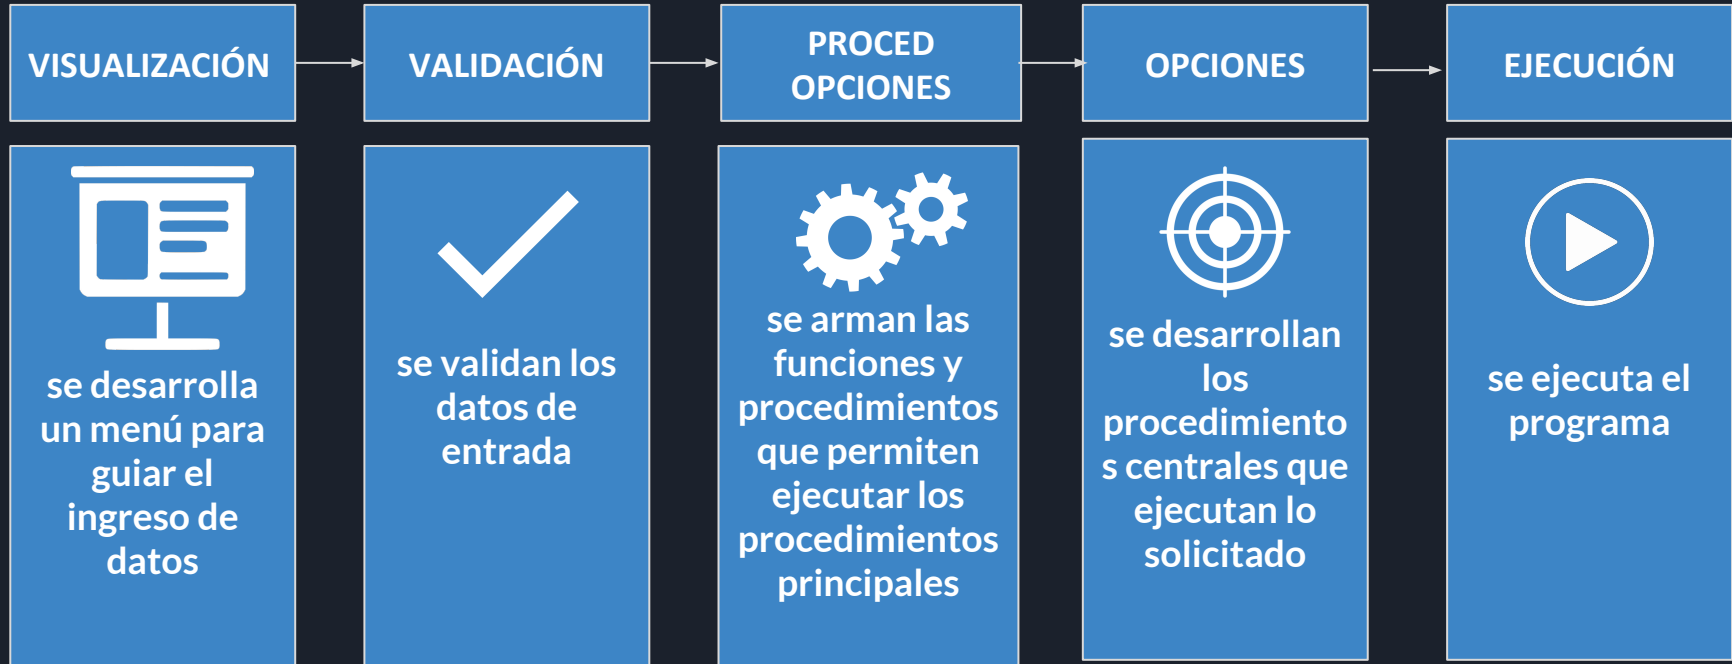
VISUALIZACIÓN

VALIDACIÓN

PROCED OPCIONES

OPCIONES

EJECUCIÓN

se desarrolla un menú para guiar el ingreso de datos

se validan los datos de entrada

se arman las funciones y procedimientos que permiten ejecutar los procedimientos principales

se desarrollan los procedimiento s centrales que ejecutan lo solicitado

se ejecuta el programa